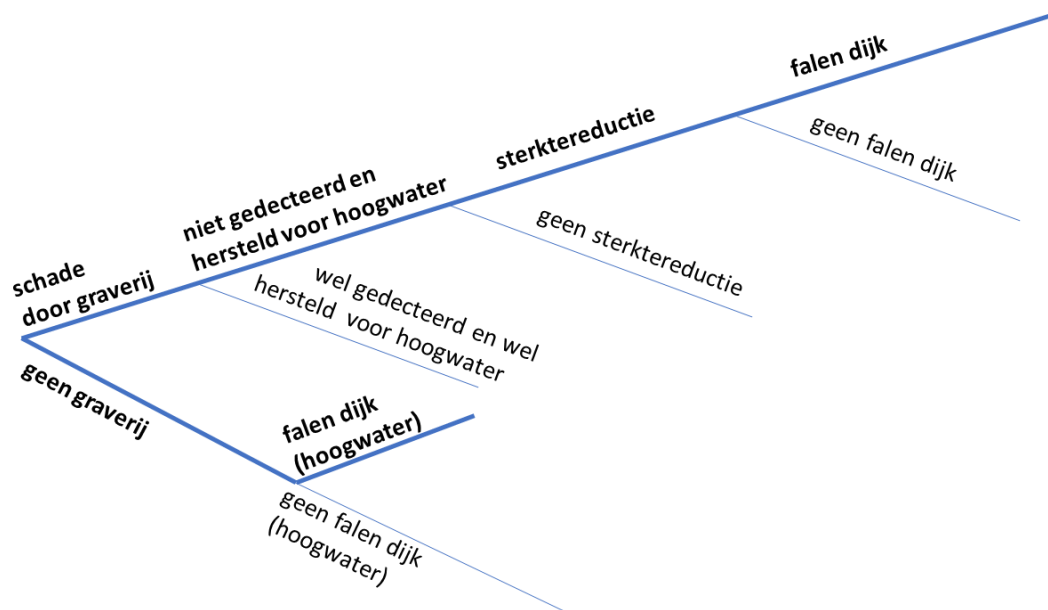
schade door graverij

niet gedecteerd en hersteld voor hoogwater

wel gedecteerd en wel hersteld voor hoogwater

sterktereductie

geen sterktereductie

falen dijk

geen falen dijk

geen graverij

falen dijk (hoogwater)

geen falen dijk (hoogwater)